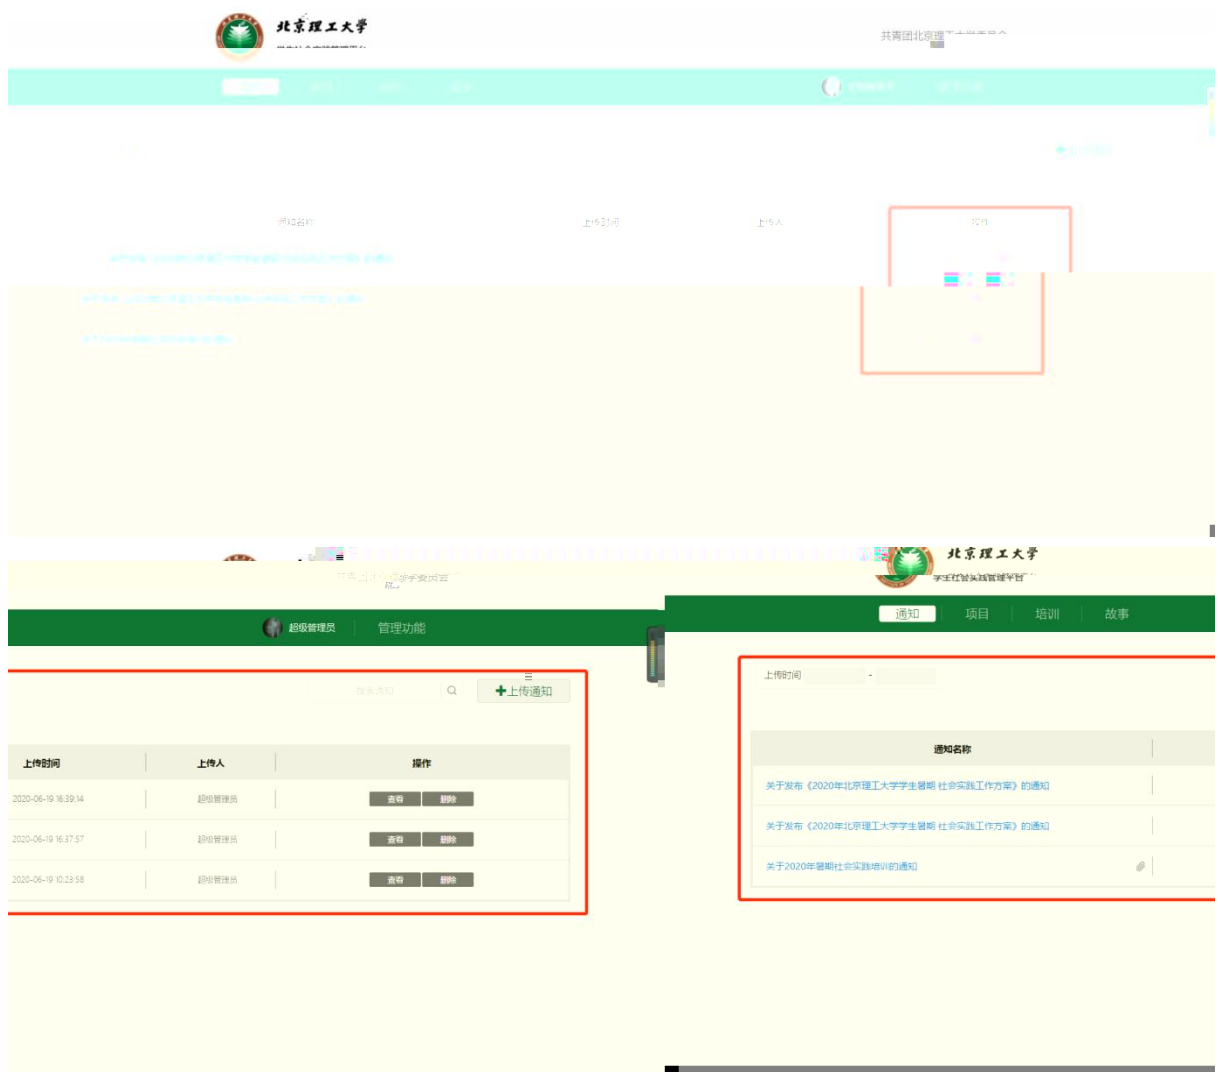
北京理工大学

共青团北京理工大学委员会

通知名称　上传时间　上传人　操作

超级管理员　管理功能

搜索通知　上传通知

| 上传时间 | 上传人 | 操作 |
|---|---|---|
| 2020-06-19 16:39:14 | 超级管理员 | 查看 删除 |
| 2020-06-19 16:37:57 | 超级管理员 | 查看 删除 |
| 2020-06-19 10:23:58 | 超级管理员 | 查看 删除 |

北京理工大学
学生社会实践管理平台

通知　项目　培训　故事

上传时间 -

| 通知名称 |
|---|
| 关于发布《2020年北京理工大学学生暑期社会实践工作方案》的通知 |
| 关于发布《2020年北京理工大学学生暑期社会实践工作方案》的通知 |
| 关于2020年暑期社会实践培训的通知 |